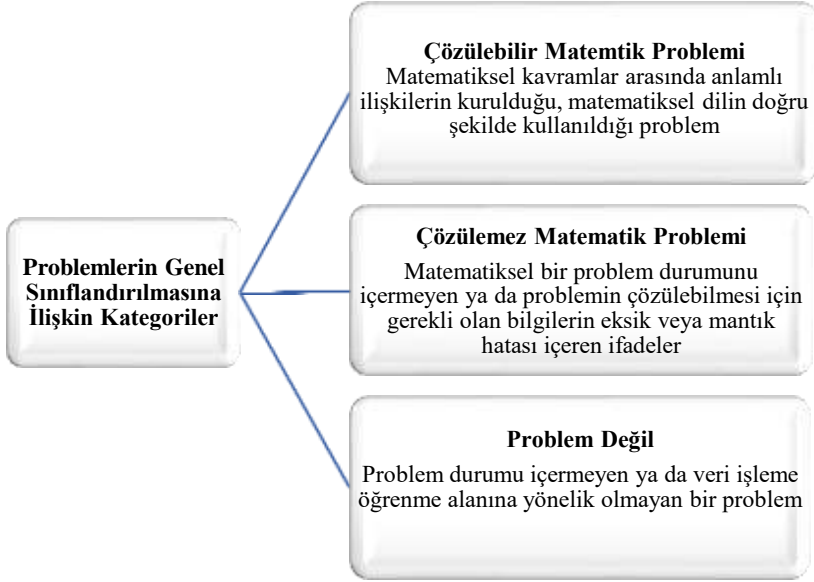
Problemlerin Genel Sınıflandırılmasına İlişkin Kategoriler

Çözülebilir Matemtik Problemi
Matematiksel kavramlar arasında anlamlı ilişkilerin kurulduğu, matematiksel dilin doğru şekilde kullanıldığı problem

Çözülemez Matematik Problemi
Matematiksel bir problem durumunu içermeyen ya da problemin çözülebilmesi için gerekli olan bilgilerin eksik veya mantık hatası içeren ifadeler

Problem Değil
Problem durumu içermeyen ya da veri işleme öğrenme alanına yönelik olmayan bir problem